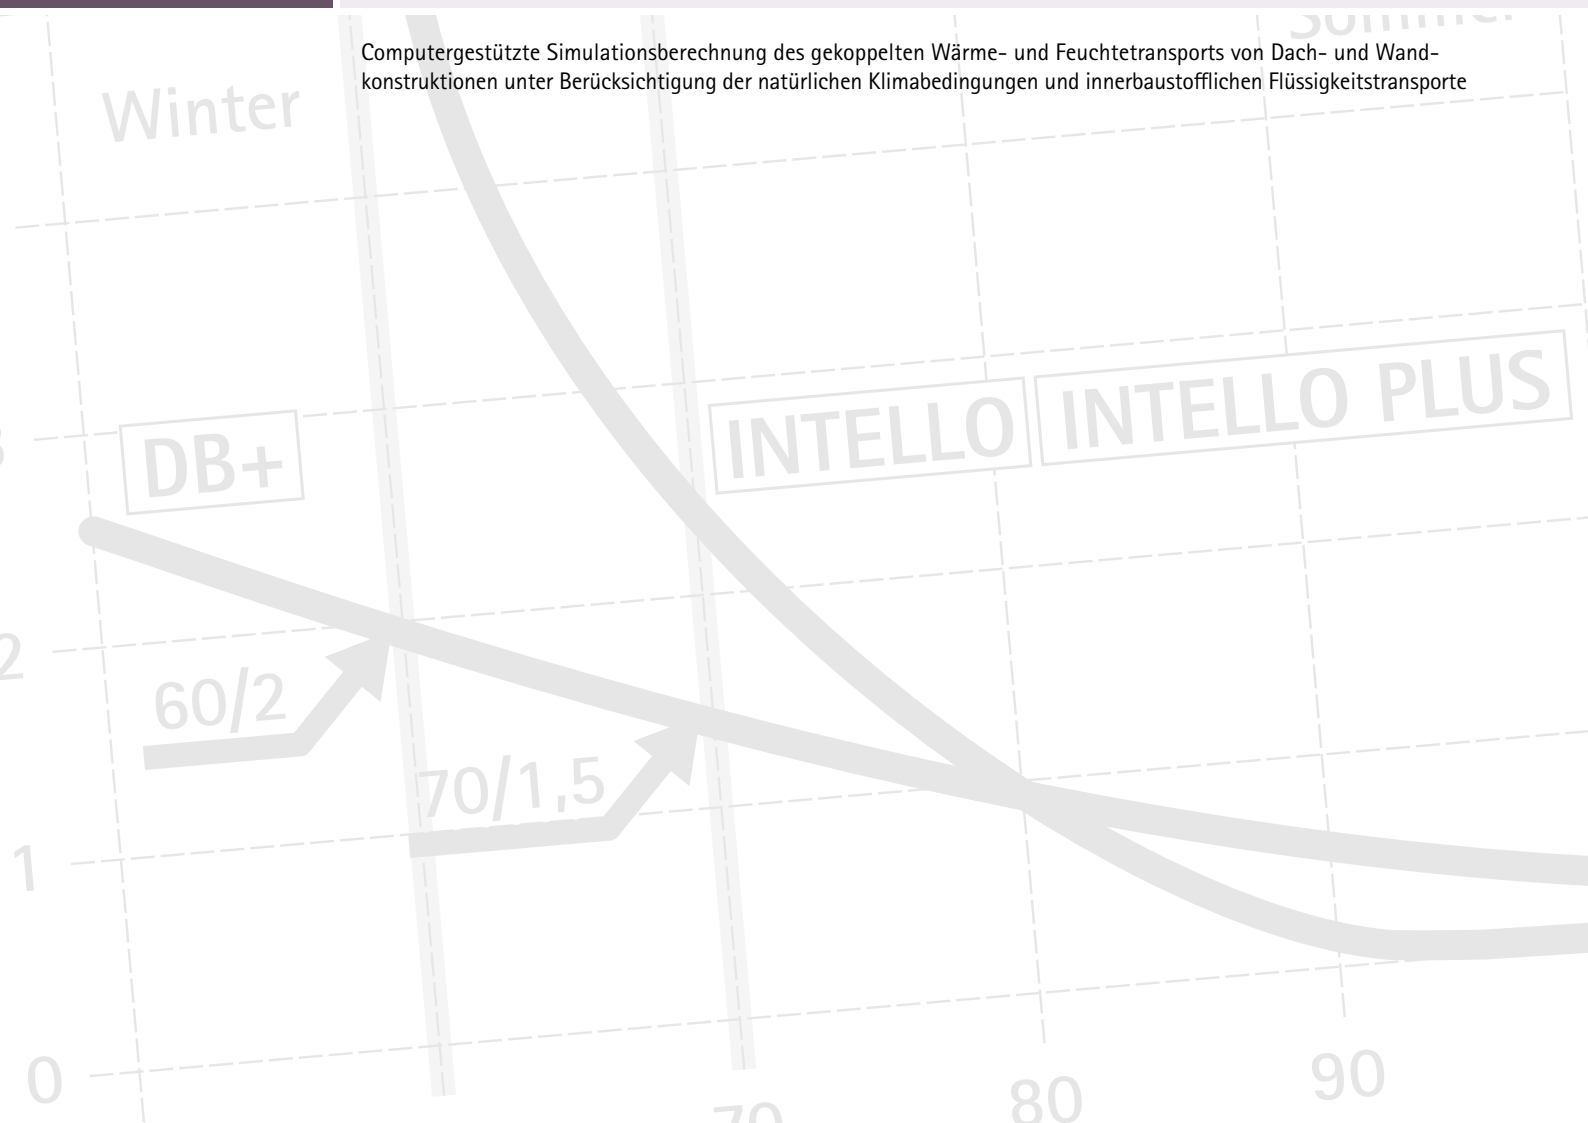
Computergestützte Simulationsberechnung des gekoppelten Wärme- und Feuchtetransports von Dach- und Wandkonstruktionen unter Berücksichtigung der natürlichen Klimabedingungen und innerbaustofflichen Flüssigkeitstransporte

Winter

Sommer

DB+

INTELLO

INTELLO PLUS

60/2

70/1,5

3

2

1

0

70

80

90